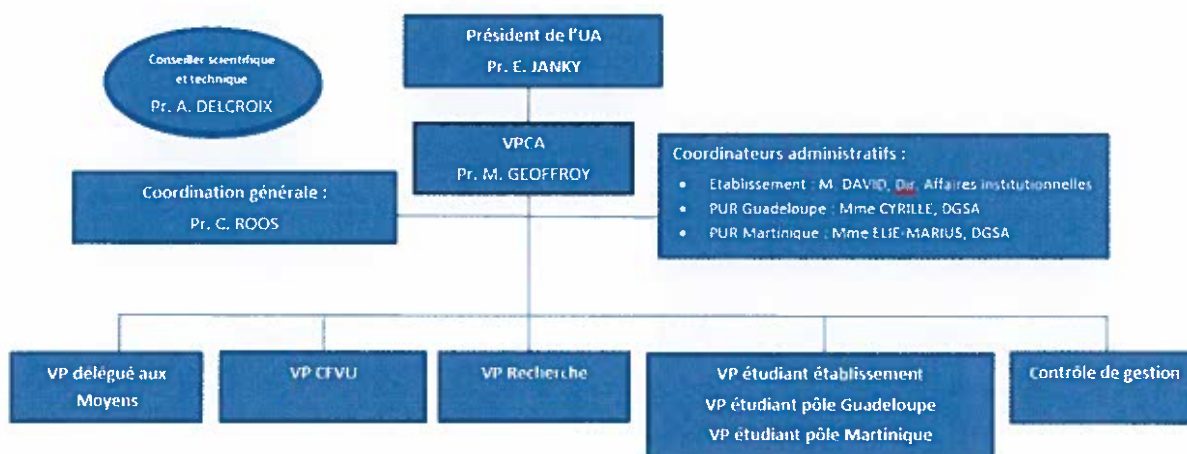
Président de l'UA
Pr. E. JANKY

Conseiller scientifique et technique
Pr. A. DELCROIX

VPCA
Pr. M. GEOFFROY

Coordinateurs administratifs :
• Etablissement : M. DAVID, Dr. Affaires institutionnelles
• PUR Guadeloupe : Mme CYRILLE, DGSA
• PUR Martinique : Mme ELIE-MARIUS, DGSA

Coordination générale :
Pr. C. ROOS

VP délégué aux Moyens

VP CFVU

VP Recherche

VP étudiant établissement
VP étudiant pôle Guadeloupe
VP étudiant pôle Martinique

Contrôle de gestion